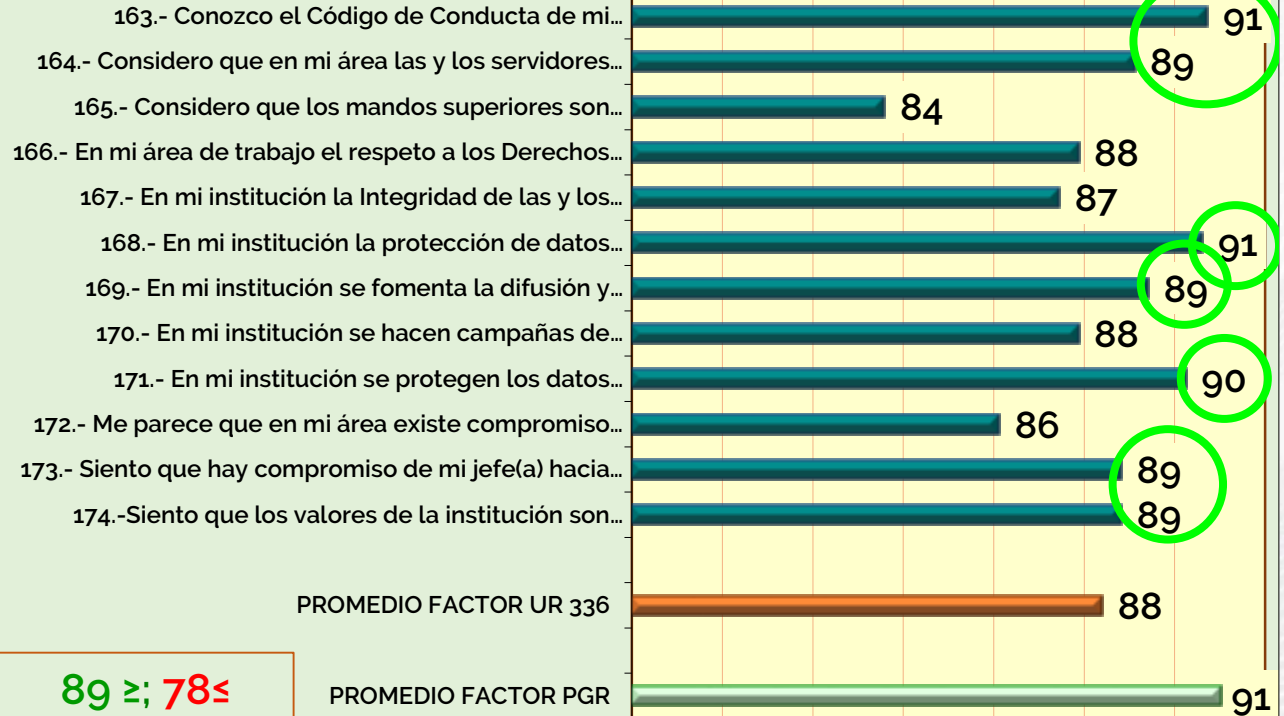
163.- Conozco el Código de Conducta de mi... 91
164.- Considero que en mi área las y los servidores... 89
165.- Considero que los mandos superiores son... 84
166.- En mi área de trabajo el respeto a los Derechos... 88
167.- En mi institución la Integridad de las y los... 87
168.- En mi institución la protección de datos... 91
169.- En mi institución se fomenta la difusión y... 89
170.- En mi institución se hacen campañas de... 88
171.- En mi institución se protegen los datos... 90
172.- Me parece que en mi área existe compromiso... 86
173.- Siento que hay compromiso de mi jefe(a) hacia... 89
174.-Siento que los valores de la institución son... 89

PROMEDIO FACTOR UR 336 88

89 ≥; 78≤

PROMEDIO FACTOR PGR 91